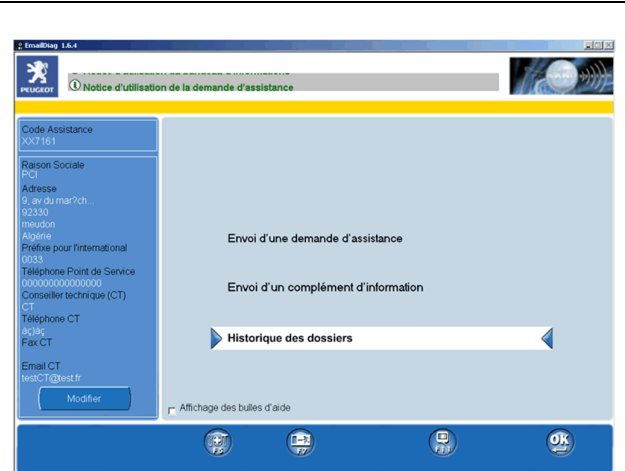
EmailDiag 1.6.4

PEUGEOT

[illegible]

Notice d'utilisation de la demande d'assistance

Code Assistance
XX7161

Raison Sociale
PCI
Adresse
9, av du mar?ch..
92330
meudon
Algérie
Préfixe pour l'international
0033
Téléphone Point de Service
000000000000000
Conseiller technique (CT)
CT
Téléphone CT
àç)àç
Fax CT

Email CT
testCT@test.fr

Modifier

Envoi d'une demande d'assistance

Envoi d'un complément d'information

Historique des dossiers

Affichage des bulles d'aide

F5

F7

F11

OK